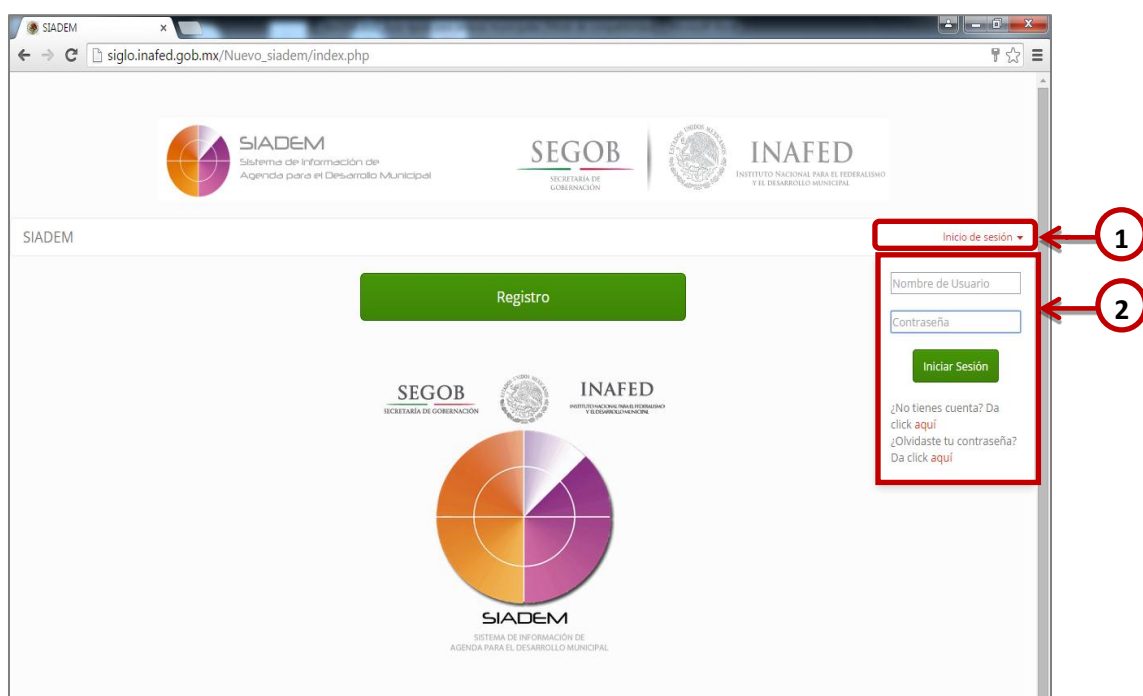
SIADEM ×

siglo.inafed.gob.mx/Nuevo_siadem/index.php

SIADEM
Sistema de Información de Agenda para el Desarrollo Municipal

SEGOB
SECRETARÍA DE GOBERNACIÓN

INAFED
INSTITUTO NACIONAL PARA EL FEDERALISMO Y EL DESARROLLO MUNICIPAL

SIADEM

Inicio de sesión ▾

1

Registro

Nombre de Usuario

Contraseña

2

Iniciar Sesión

¿No tienes cuenta? Da click aquí
¿Olvidaste tu contraseña? Da click aquí

SEGOB
SECRETARÍA DE GOBERNACIÓN

INAFED
INSTITUTO NACIONAL PARA EL FEDERALISMO Y EL DESARROLLO MUNICIPAL

SIADEM
SISTEMA DE INFORMACIÓN DE AGENDA PARA EL DESARROLLO MUNICIPAL